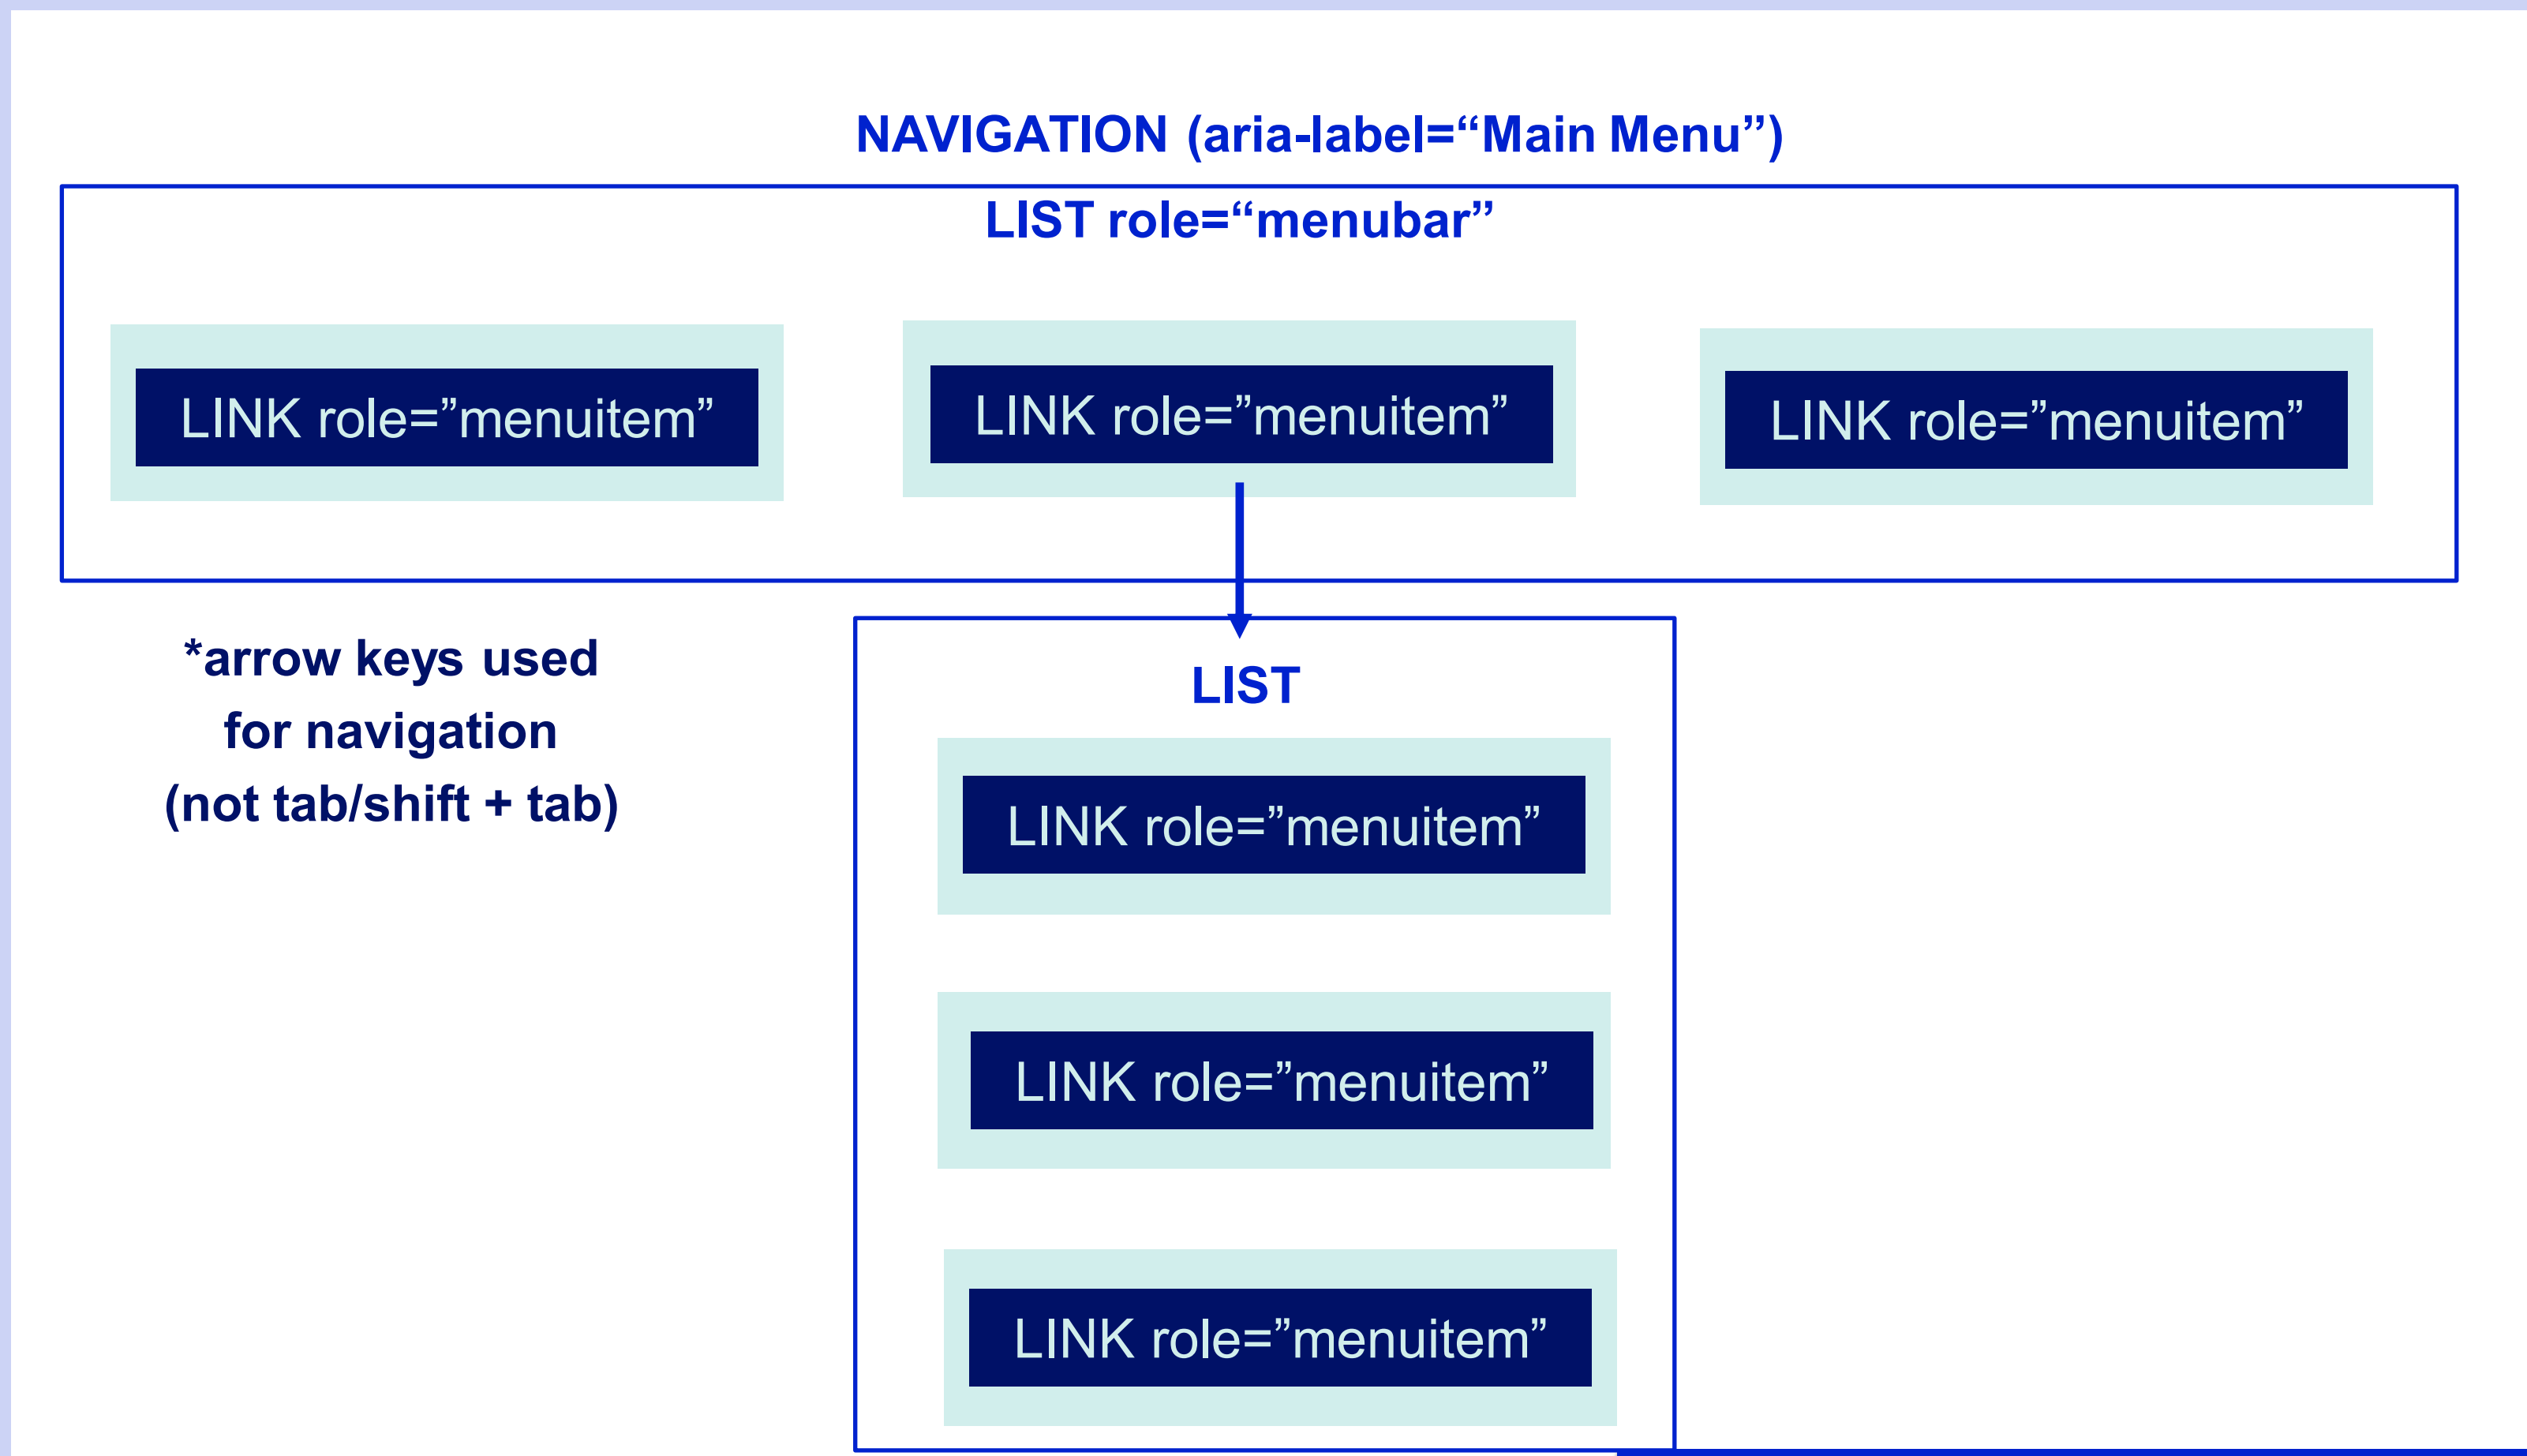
NAVIGATION (aria-label=“Main Menu”)

LIST role=“menubar”

LINK role=”menuitem”

LINK role=”menuitem”

LINK role=”menuitem”

*arrow keys used for navigation (not tab/shift + tab)

LIST

LINK role=”menuitem”

LINK role=”menuitem”

LINK role=”menuitem”